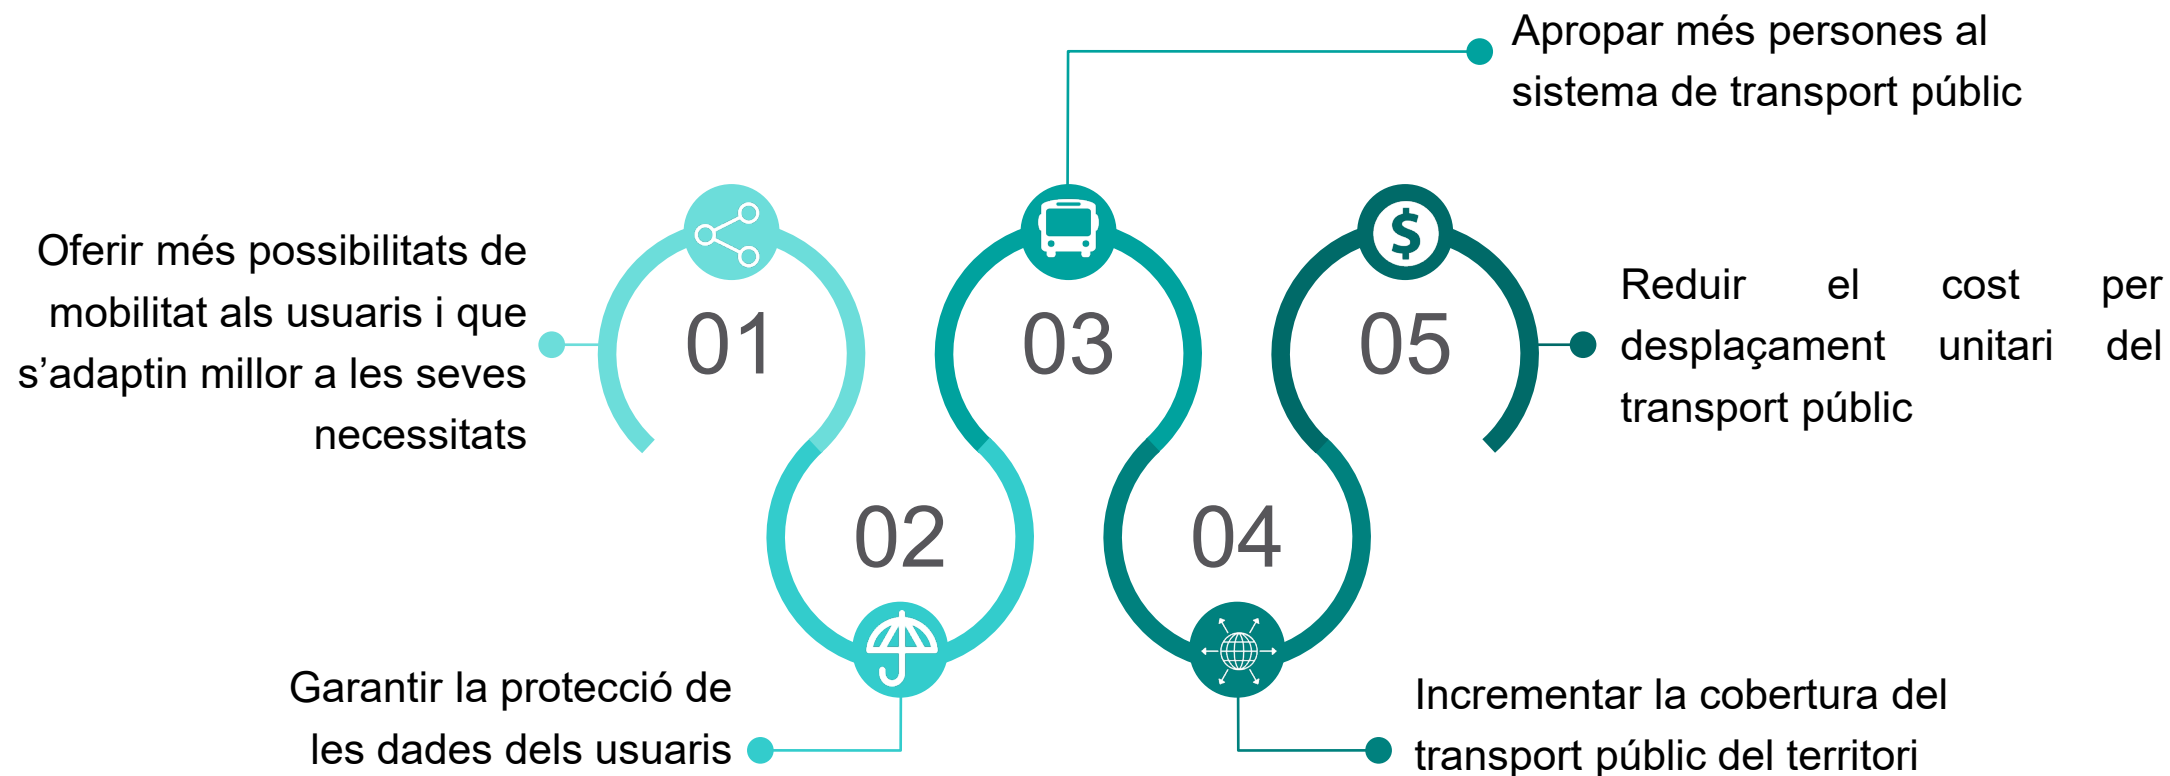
Apropar més persones al sistema de transport públic

Oferir més possibilitats de mobilitat als usuaris i que s’adaptin millor a les seves necessitats

01

03

05

Reduir el cost per desplaçament unitari del transport públic

02

04

Garantir la protecció de les dades dels usuaris

Incrementar la cobertura del transport públic del territori